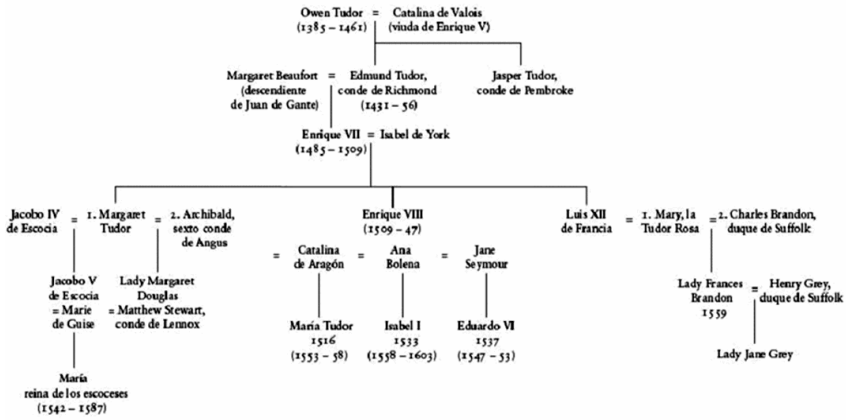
Owen Tudor = Catalina de Valois
(1385 – 1461) (viuda de Enrique V)

Margaret Beaufort = Edmund Tudor,
(descendiente conde de Richmond
de Juan de Gante) (1431 – 56)

Jasper Tudor,
conde de Pembroke

Enrique VII = Isabel de York
(1485 – 1509)

Jacobo IV = 1. Margaret = 2. Archibald,
de Escocia Tudor sexto conde
de Angus

Jacobo V
de Escocia
= Marie
de Guise

Lady Margaret
Douglas
= Matthew Stewart,
conde de Lennox

María
reina de los escoceses
(1542 – 1587)

Enrique VIII
(1509 – 47)

= Catalina de Aragón = Ana Bolena = Jane Seymour

María Tudor
1516
(1553 – 58)

Isabel I
1533
(1558 – 1603)

Eduardo VI
1537
(1547 – 53)

Luis XII = 1. Mary, la = 2. Charles Brandon,
de Francia Tudor Rosa duque de Suffolk

Lady Frances = Henry Grey,
Brandon duque de Suffolk
1559

Lady Jane Grey